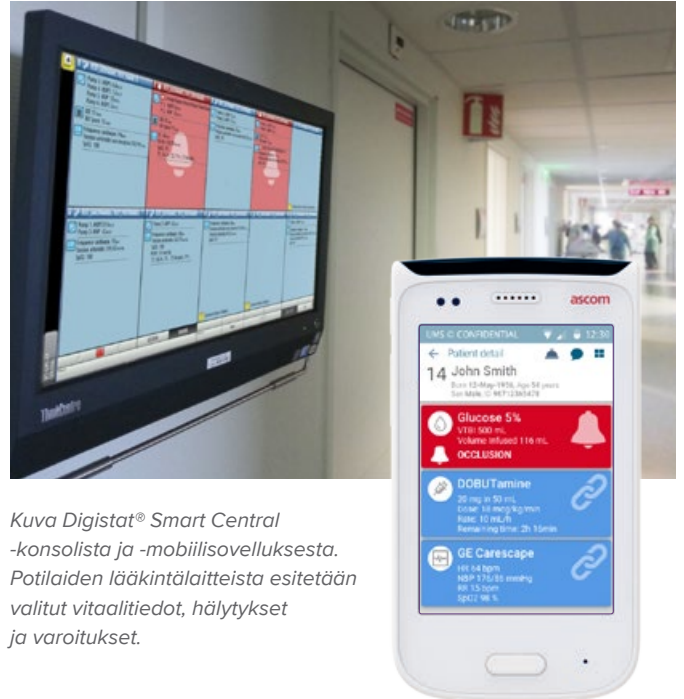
ascom

UMS © CONFIDENTIAL 12:30

← Patient detail

14 John Smith

Born 12-May-1956, Age 54 years
Sex Male, ID 987123456478

Glucose 5%
VTBI 500 mL
Volume infused 116 mL

OCCLUSION

DOBUTamine
20 mg in 50 mL
Dose: 10 mcg/kg/min
Rate: 10 mL/h
Remaining time: 2h 10min

GE Carescape
HR 64 bpm
NBP 175/35 mmHg
RR 15 bpm
SpO2 98 %

ThinkCentre

Kuva Digistat® Smart Central -konsolista ja -mobiilisovelluksesta. Potilaiden lääkintälaitteista esitetään valitut vitaalitiedot, hälytykset ja varoitukset.